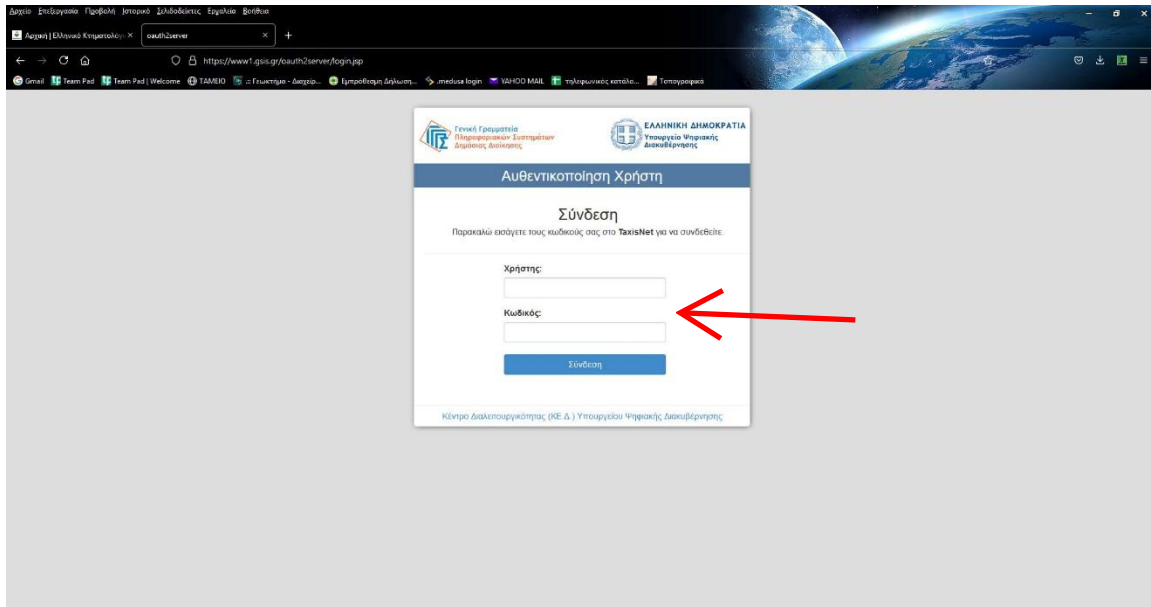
Αρχείο Επεξεργασία Προβολή Ιστορικό Σελιδοδείκτες Εργαλεία Βοήθεια

Αρχική | Ελληνικό Κτηματολόγι ×
oauth2server ×
+

https://www1.gsis.gr/oauth2server/login.jsp

Gmail Team Pad Team Pad | Welcome TAMEIO :: Γεωκτήμα - Διαχείρ... Εμπρόθεσμη Δήλωση... .medusa login YAHOO MAIL τηλεφωνικός κατάλο... Τοπογραφικά

Γενική Γραμματεία Πληροφοριακών Συστημάτων Δημόσιας Διοίκησης

ΕΛΛΗΝΙΚΗ ΔΗΜΟΚΡΑΤΙΑ Υπουργείο Ψηφιακής Διακυβέρνησης

Αυθεντικοποίηση Χρήστη

Σύνδεση

Παρακαλώ εισάγετε τους κωδικούς σας στο TaxisNet για να συνδεθείτε.

Χρήστης:

Κωδικός:

Σύνδεση

Κέντρο Διαλειτουργικότητας (ΚΕ.Δ.) Υπουργείου Ψηφιακής Διακυβέρνησης